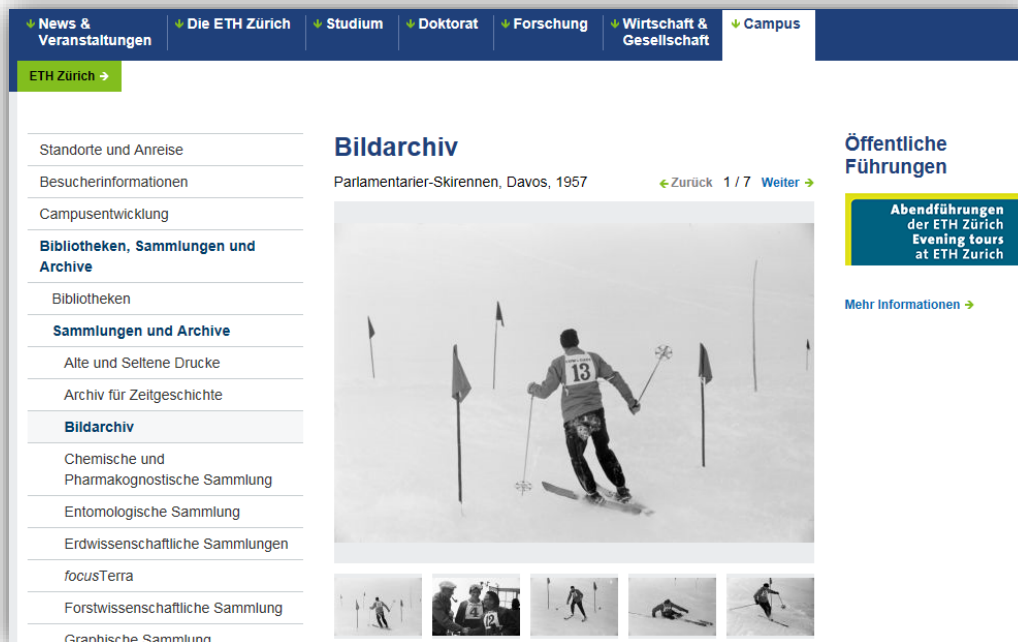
News & Veranstaltungen | Die ETH Zürich | Studium | Doktorat | Forschung | Wirtschaft & Gesellschaft | Campus

ETH Zürich →

Standorte und Anreise
Besucherinformationen
Campusentwicklung
Bibliotheken, Sammlungen und Archive
Bibliotheken
Sammlungen und Archive
Alte und Seltene Drucke
Archiv für Zeitgeschichte
Bildarchiv
Chemische und Pharmakognostische Sammlung
Entomologische Sammlung
Erdwissenschaftliche Sammlungen
focusTerra
Forstwissenschaftliche Sammlung
Graphische Sammlung

Bildarchiv

Parlamentarier-Skirennen, Davos, 1957

← Zurück 1 / 7 Weiter →

13

Öffentliche Führungen

Abendführungen der ETH Zürich Evening tours at ETH Zurich

Mehr Informationen →